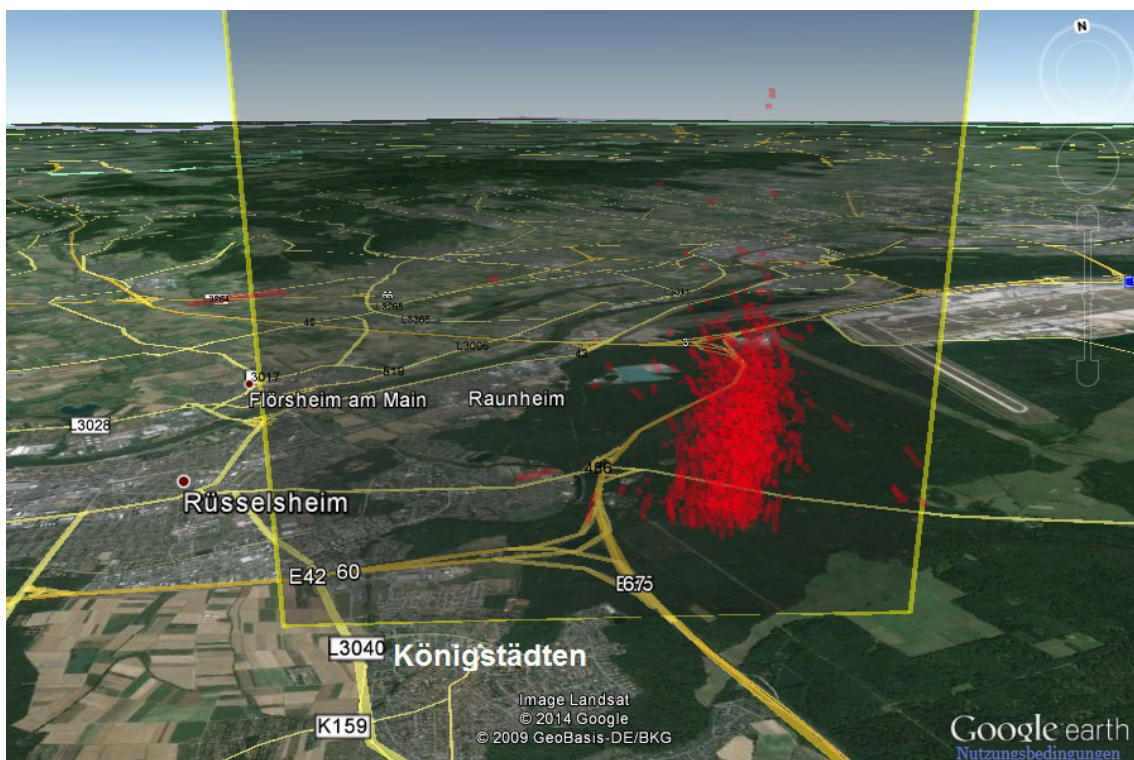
N

3264

66

3265

L3365

40

L3006

3

43

519

3017

Flörsheim am Main

Raunheim

L3028

486

Rüsselsheim

E42 60

E675

L3040 Königstädten

Image Landsat
© 2014 Google
© 2009 GeoBasis-DE/BKG

K159

Google earth
Nutzungsbedingungen